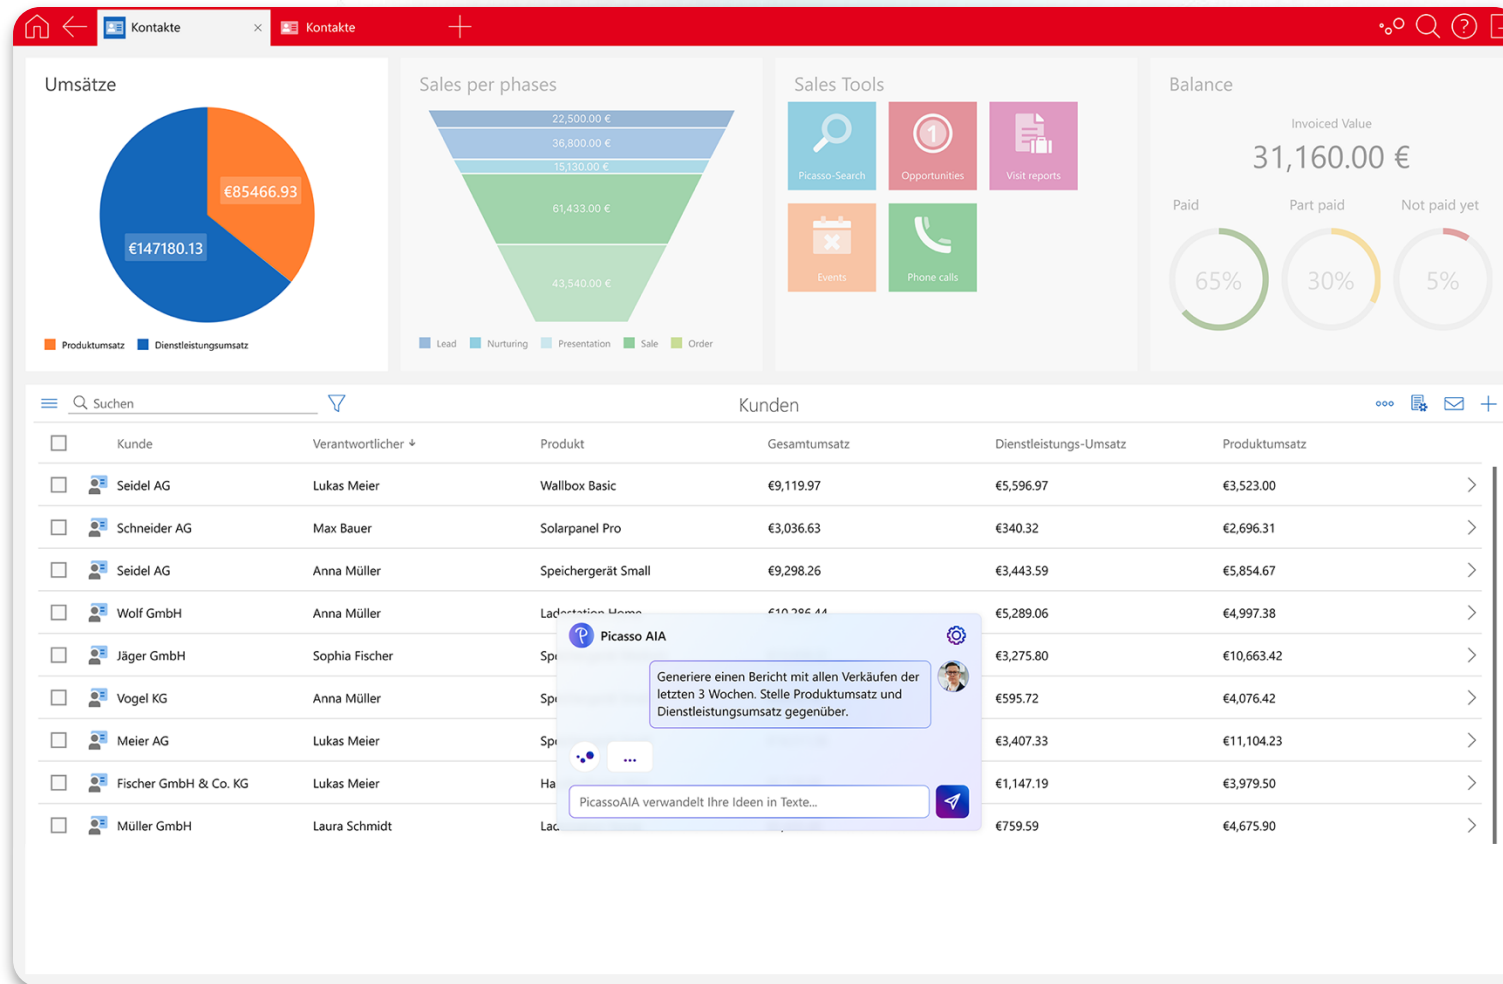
Kontakte ×
Kontakte
+

Umsätze

€85466.93
€147180.13

Produktumsatz
Dienstleistungsumsatz

Sales per phases

22,500.00 €
36,800.00 €
15,130.00 €
61,433.00 €
43,540.00 €

Lead
Nurturing
Presentation
Sale
Order

Sales Tools

Picasso-Search
Opportunities
Visit reports
Events
Phone calls

Balance

Invoiced Value
31,160.00 €

Paid
Part paid
Not paid yet
65%
30%
5%

Suchen
Kunden

| | Kunde | Verantwortlicher ↓ | Produkt | Gesamtumsatz | Dienstleistungs-Umsatz | Produktumsatz |
|---|---|---|---|---|---|---|
| | Seidel AG | Lukas Meier | Wallbox Basic | €9,119.97 | €5,596.97 | €3,523.00 |
| | Schneider AG | Max Bauer | Solarpanel Pro | €3,036.63 | €340.32 | €2,696.31 |
| | Seidel AG | Anna Müller | Speichergerät Small | €9,298.26 | €3,443.59 | €5,854.67 |
| | Wolf GmbH | Anna Müller | Ladestation Home | €10,286.44 | €5,289.06 | €4,997.38 |
| | Jäger GmbH | Sophia Fischer | Sp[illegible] | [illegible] | €3,275.80 | €10,663.42 |
| | Vogel KG | Anna Müller | Sp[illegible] | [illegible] | €595.72 | €4,076.42 |
| | Meier AG | Lukas Meier | Sp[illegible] | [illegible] | €3,407.33 | €11,104.23 |
| | Fischer GmbH & Co. KG | Lukas Meier | Ha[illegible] | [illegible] | €1,147.19 | €3,979.50 |
| | Müller GmbH | Laura Schmidt | Lad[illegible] | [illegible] | €759.59 | €4,675.90 |

Picasso AIA

Generiere einen Bericht mit allen Verkäufen der letzten 3 Wochen. Stelle Produktumsatz und Dienstleistungsumsatz gegenüber.

...

PicassoAIA verwandelt Ihre Ideen in Texte...